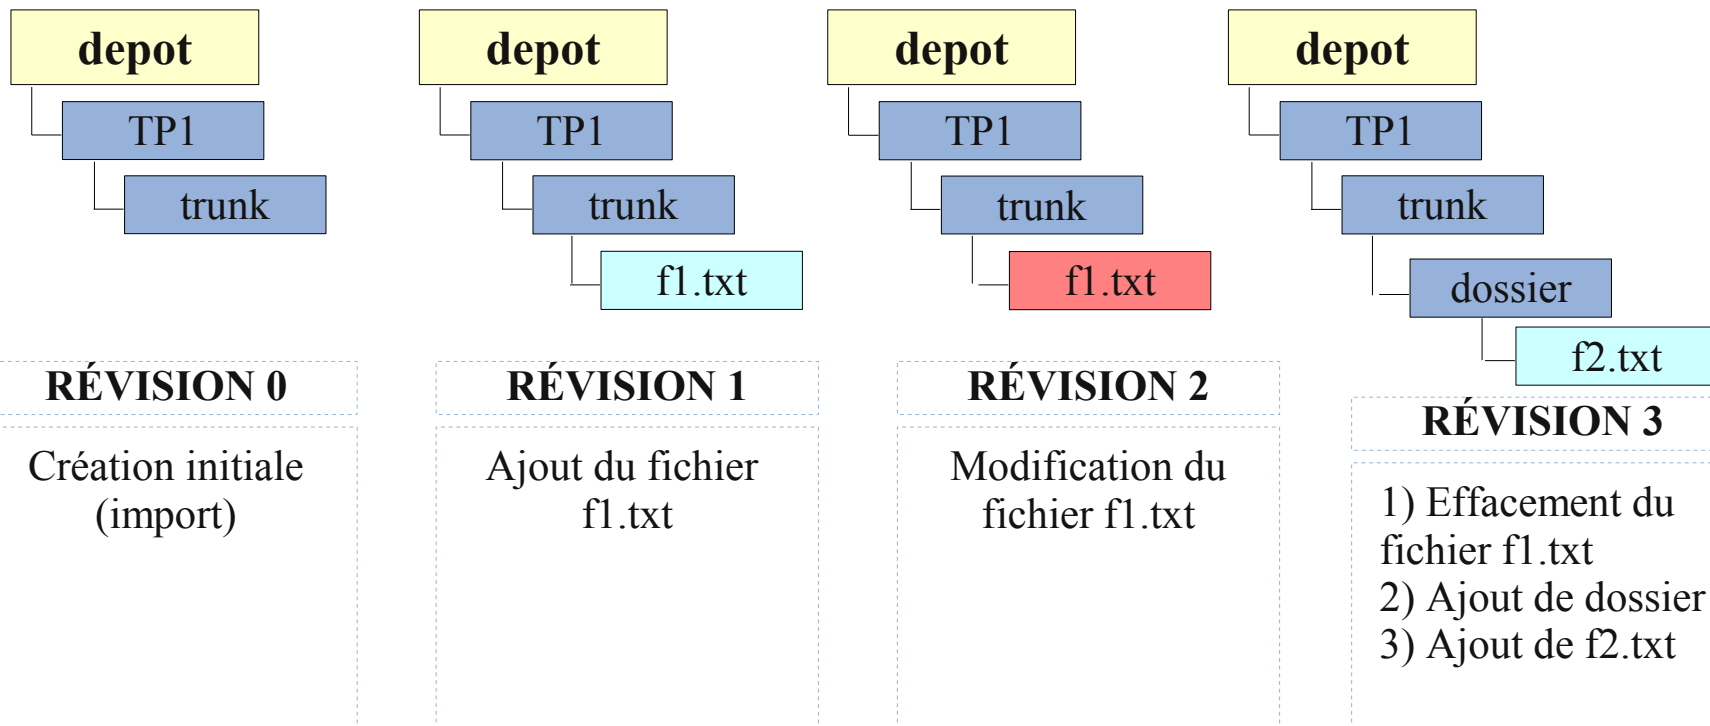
depot
TP1
trunk

RÉVISION 0

Création initiale (import)

depot
TP1
trunk
f1.txt

RÉVISION 1

Ajout du fichier f1.txt

depot
TP1
trunk
f1.txt

RÉVISION 2

Modification du fichier f1.txt

depot
TP1
trunk
dossier
f2.txt

RÉVISION 3

1) Effacement du fichier f1.txt
2) Ajout de dossier
3) Ajout de f2.txt